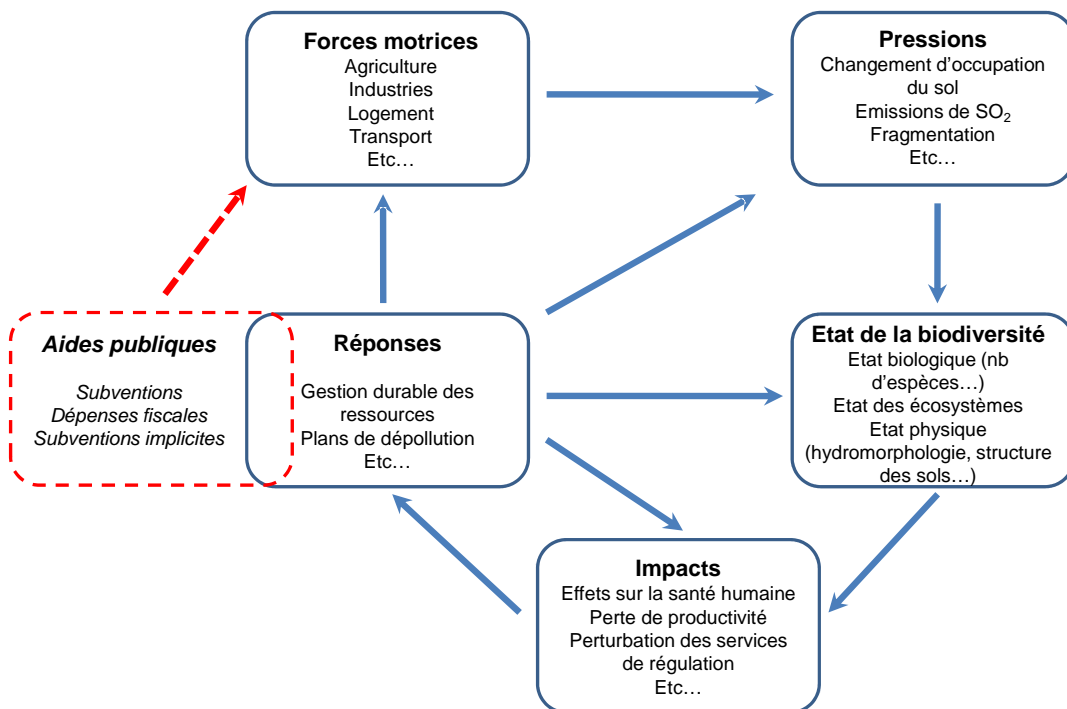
Forces motrices
Agriculture
Industries
Logement
Transport
Etc…

Pressions
Changement d'occupation du sol
Emissions de $SO_2$
Fragmentation
Etc…

Aides publiques

Subventions
Dépenses fiscales
Subventions implicites

Réponses

Gestion durable des ressources
Plans de dépollution
Etc…

Etat de la biodiversité
Etat biologique (nb d'espèces…)
Etat des écosystèmes
Etat physique (hydromorphologie, structure des sols…)

Impacts
Effets sur la santé humaine
Perte de productivité
Perturbation des services de régulation
Etc…